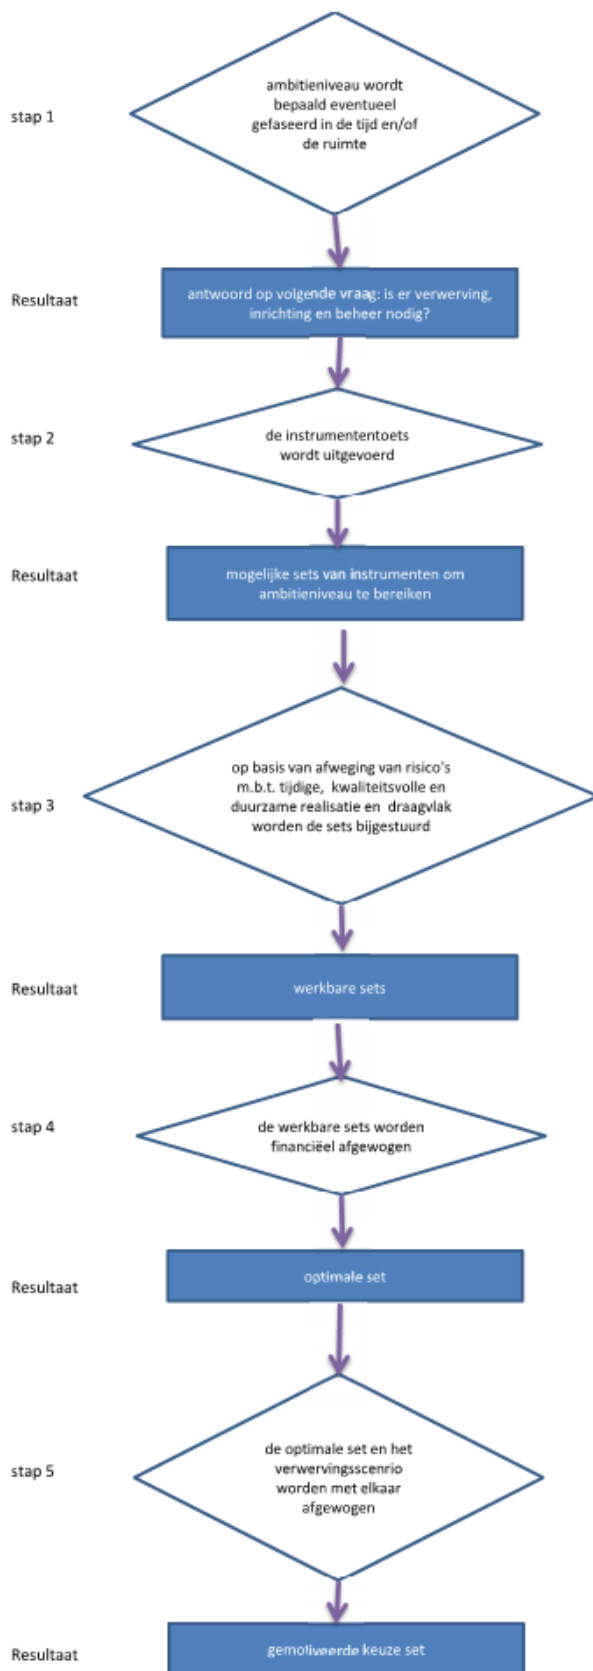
stap 1

ambitieniveau wordt bepaald eventueel gefaseerd in de tijd en/of de ruimte

Resultaat

antwoord op volgende vraag: is er verwerving, inrichting en beheer nodig?

stap 2

de instrumententoets wordt uitgevoerd

Resultaat

mogelijke sets van instrumenten om ambitieniveau te bereiken

stap 3

op basis van afweging van risico's m.b.t. tijdige, kwaliteitsvolle en duurzame realisatie en draagvlak worden de sets bijgestuurd

Resultaat

werkbare sets

stap 4

de werkbare sets worden financiëel afgewogen

Resultaat

optimale set

stap 5

de optimale set en het verwervingsscenrio worden met elkaar afgewogen

Resultaat

gemotiveerde keuze set